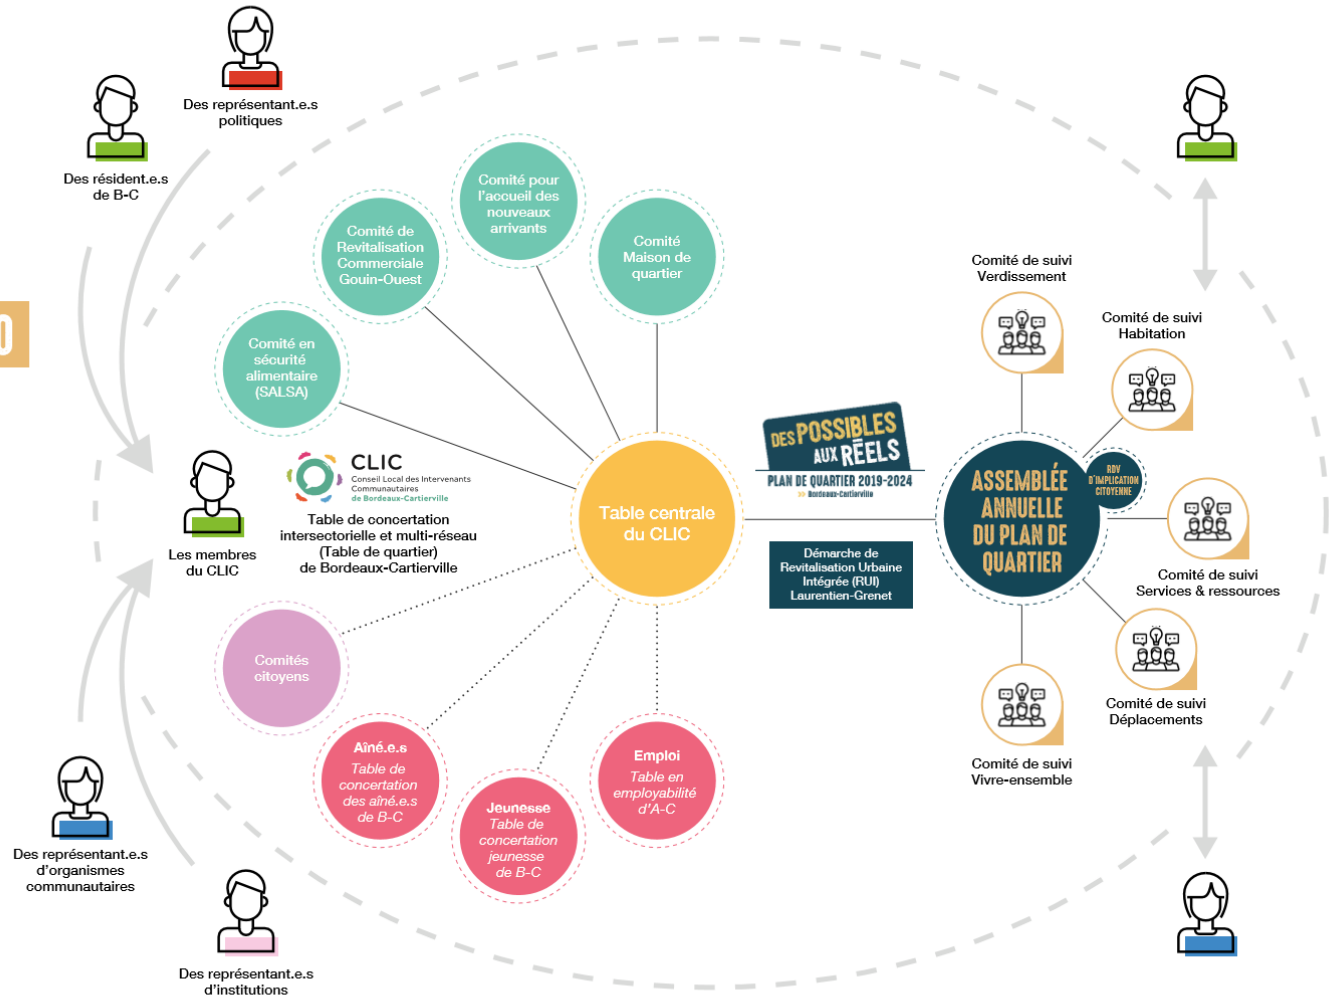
Des représentant.e.s politiques

Des résident.e.s de B-C

Les membres du CLIC

Des représentant.e.s d'organismes communautaires

Des représentant.e.s d'institutions

Comité de Revitalisation Commerciale Gouin-Ouest

Comité pour l'accueil des nouveaux arrivants

Comité Maison de quartier

Comité en sécurité alimentaire (SALSA)

CLIC
Conseil Local des Intervenants Communautaires de Bordeaux-Cartierville

Table de concertation intersectorielle et multi-réseau (Table de quartier) de Bordeaux-Cartierville

Table centrale du CLIC

Comités citoyens

Aîné.e.s
Table de concertation des aîné.e.s de B-C

Jeunesse
Table de concertation jeunesse de B-C

Emploi
Table en employabilité d'A-C

DES POSSIBLES AUX RÉELS
PLAN DE QUARTIER 2019-2024
Bordeaux-Cartierville

Démarche de Revitalisation Urbaine Intégrée (RUI) Laurentien-Grenet

Comité de suivi Verdissement

Comité de suivi Habitation

ASSEMBLÉE ANNUELLE DU PLAN DE QUARTIER

RDV D'IMPLICATION CITOYENNE

Comité de suivi Services & ressources

Comité de suivi Déplacements

Comité de suivi Vivre-ensemble